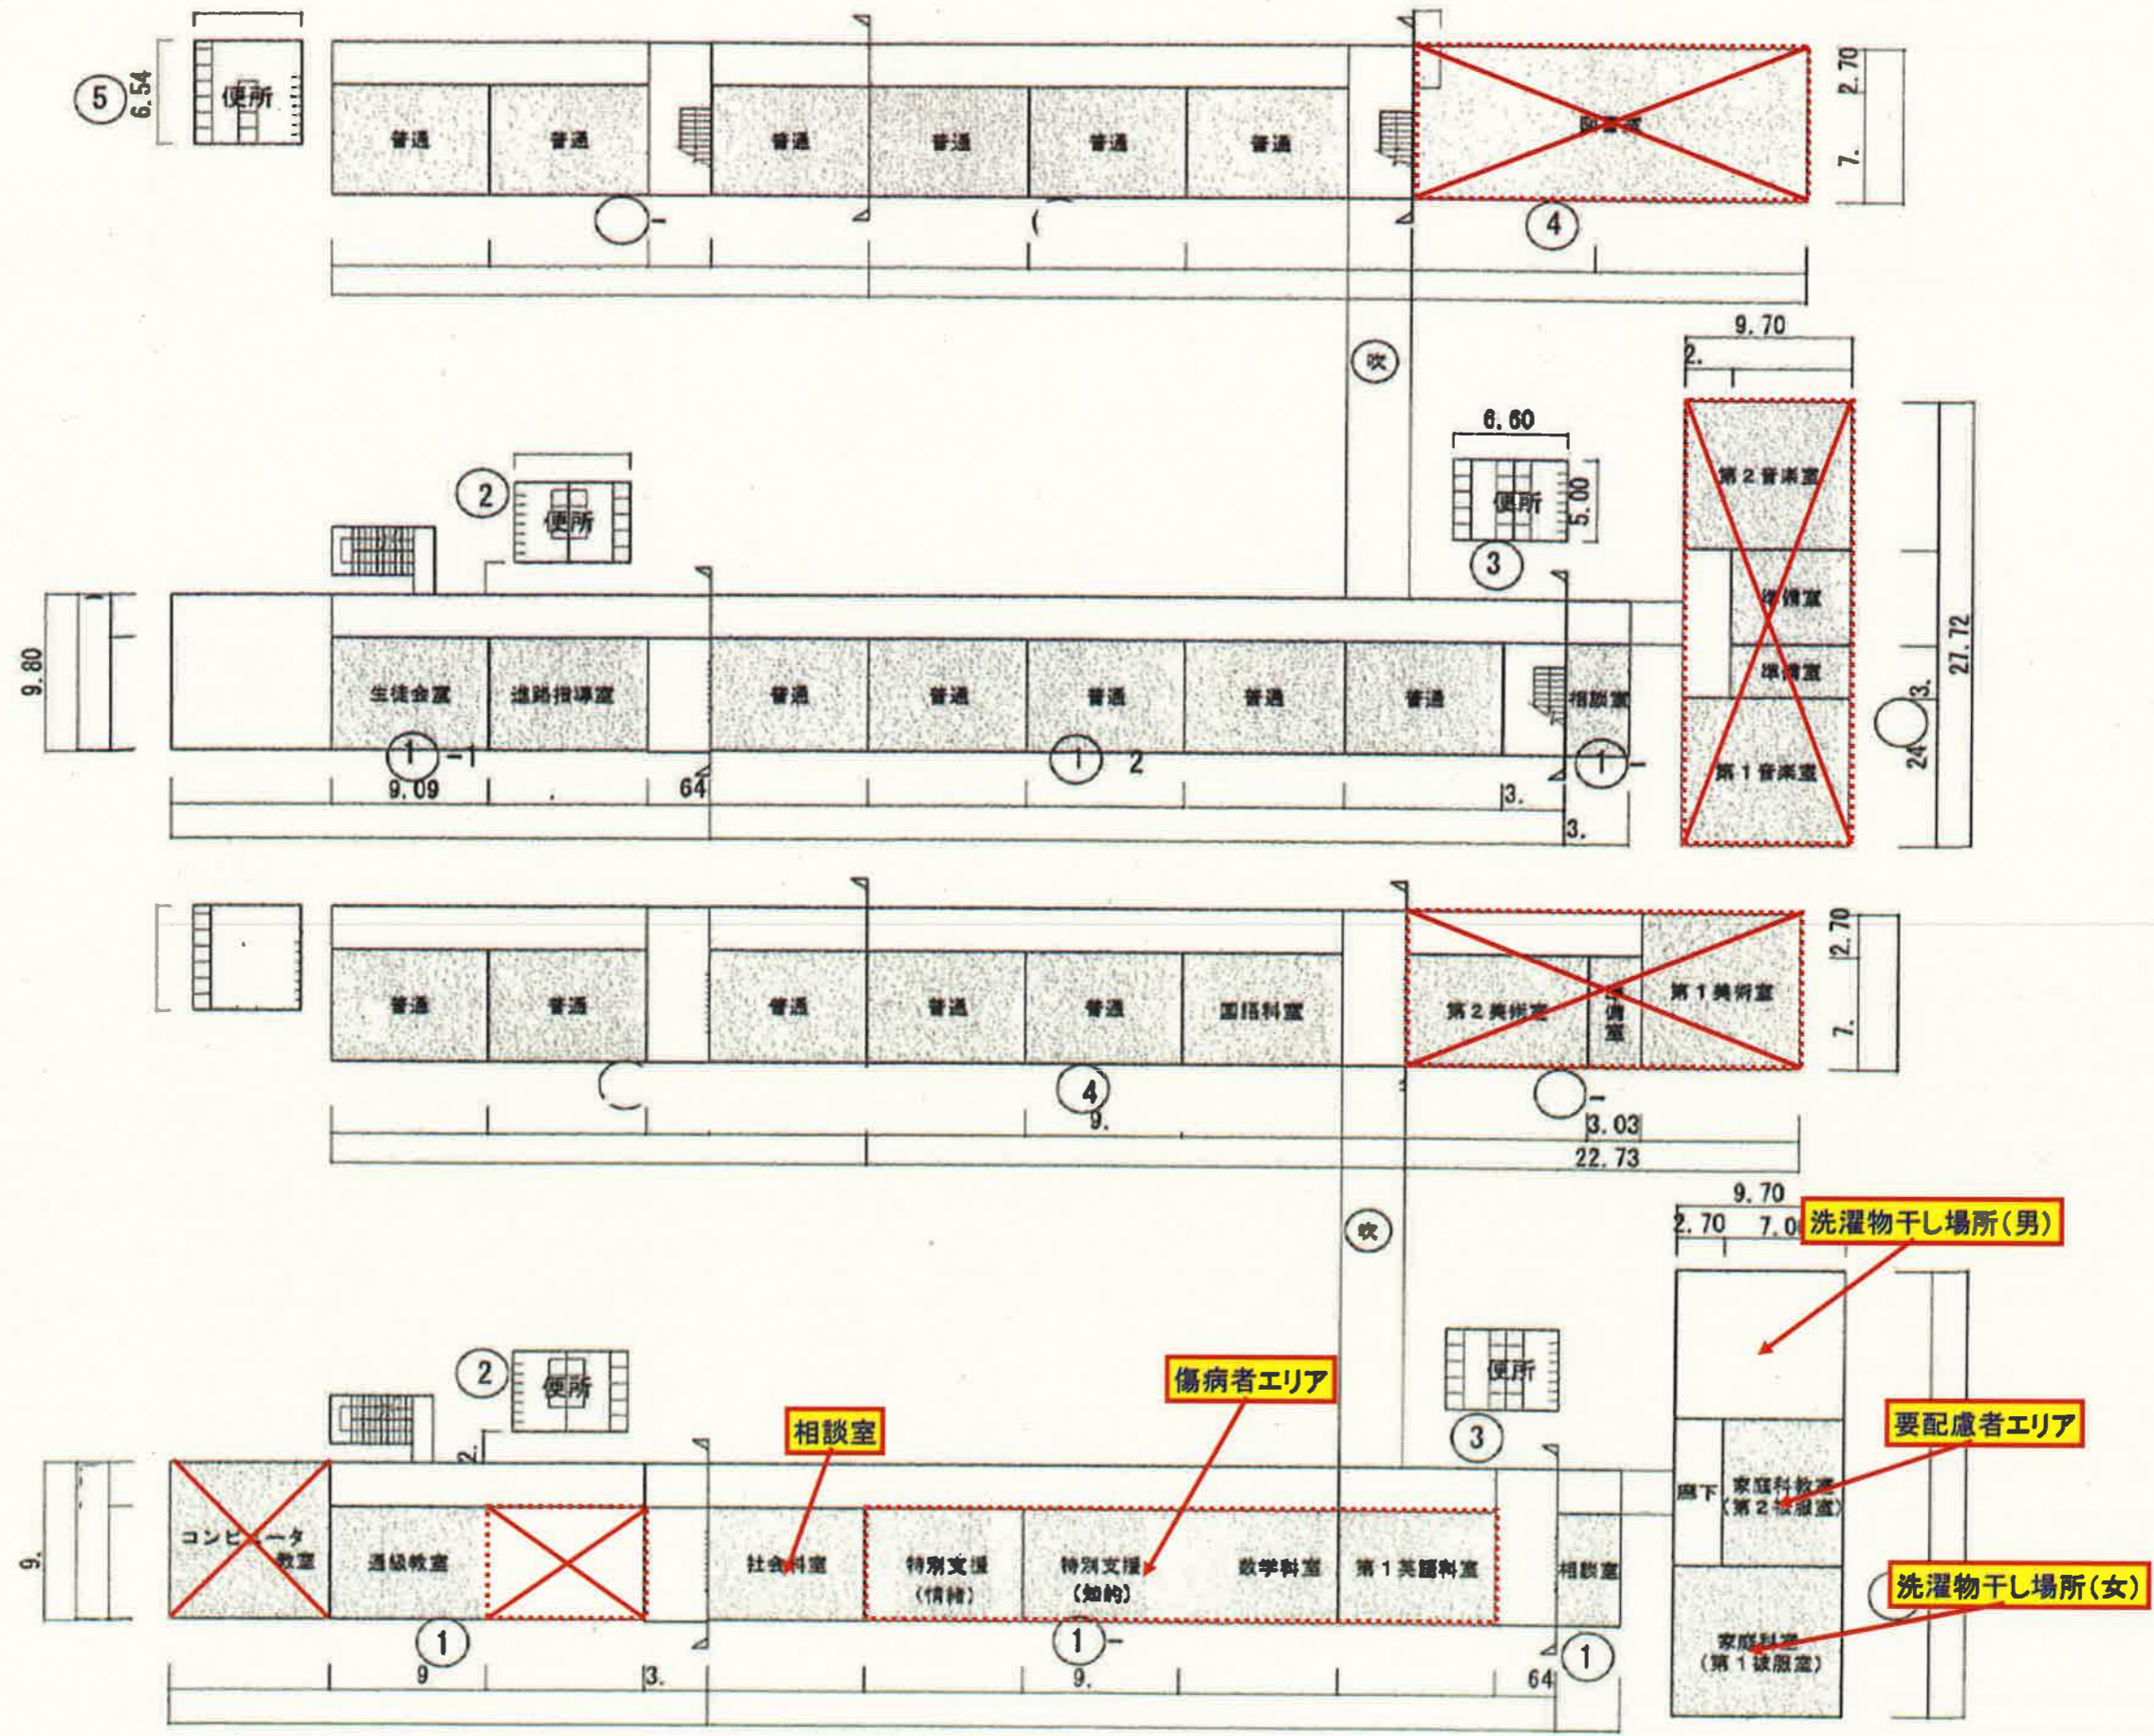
5
6.54
便所
普通
普通
普通
普通
普通
普通
図書室
2.70
7.
4
吹
9.70
2.
6.60
2
便所
便所
5.00
3
第2音楽室
準備室
準備室
第1音楽室
27.72
3.
24
9.80
生徒会室
進路指導室
普通
普通
普通
普通
普通
相談室
1 -1
1 2
1
9.09
64
3.
3.
普通
普通
普通
普通
普通
国語科室
第2美術室
準備室
第1美術室
2.70
7.
4
9.
3.03
22.73
吹
9.70
2.70
7.0
洗濯物干し場所(男)
2
便所
便所
3
傷病者エリア
相談室
要配慮者エリア
2.
9.
コンピュータ教室
通級教室
社会科室
特別支援(情緒)
特別支援(知的)
数学科室
第1英語科室
相談室
廊下
家庭科教室(第2被服室)
洗濯物干し場所(女)
家庭科室(第1被服室)
1
1 -
1
9
3.
9.
64